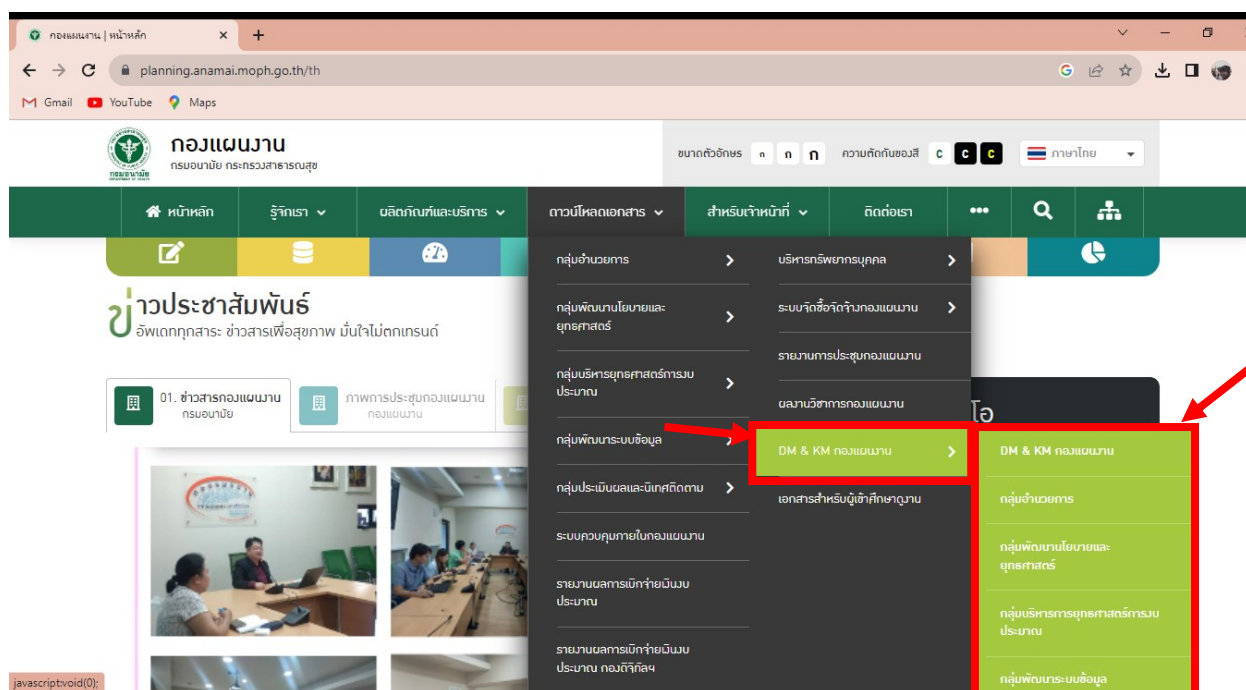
กองแผนงาน | หน้าหลัก
planning.anamai.moph.go.th/th
Gmail YouTube Maps

กองแผนงาน
กรมอนามัย กระทรวงสาธารณสุข

ขนาดตัวอักษร ก ก ก ความตัดกันของสี C C C ภาษาไทย

หน้าหลัก รู้จักเรา ผลิตภัณฑ์และบริการ ดาวน์โหลดเอกสาร สำหรับเจ้าหน้าที่ ติดต่อเรา

ข่าวประชาสัมพันธ์
อัพเดททุกสาระ ข่าวสารเพื่อสุขภาพ มั่นใจไม่ตกเทรนด์

01. ข่าวสารกองแผนงาน กรมอนามัย
ภาพการประชุมกองแผนงาน กองแผนงาน

กลุ่มอำนวยการ
กลุ่มพัฒนานโยบายและยุทธศาสตร์
กลุ่มบริหารยุทธศาสตร์การงบประมาณ
กลุ่มพัฒนาระบบข้อมูล
กลุ่มประเมินผลและนิเทศติดตาม
ระบบควบคุมภายในกองแผนงาน
รายงานผลการเบิกจ่ายเงินงบประมาณ
รายงานผลการเบิกจ่ายเงินงบประมาณ กองติกิกิลฯ

บริหารทรัพยากรบุคคล
ระบบจัดซื้อจัดจ้างกองแผนงาน
รายงานการประชุมกองแผนงาน
ผลงานวิชาการกองแผนงาน
DM & KM กองแผนงาน
เอกสารสำหรับผู้เข้าศึกษาดูงาน

DM & KM กองแผนงาน
กลุ่มอำนวยการ
กลุ่มพัฒนานโยบายและยุทธศาสตร์
กลุ่มบริหารการยุทธศาสตร์การงบประมาณ
กลุ่มพัฒนาระบบข้อมูล

โอ

javascript:void(0);